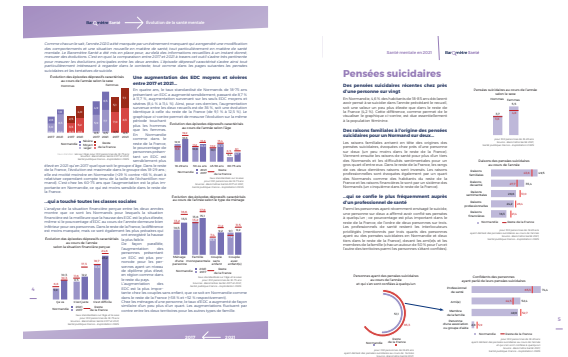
Baromètre Santé — Évolution de la santé mentale

Pensées suicidaires

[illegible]

Une augmentation des SDC moyens et sévères entre 2017 et 2021...

...qui a touché toutes les classes sociales

Des pensées suicidaires récentes chez près d'une personne sur vingt

Des raisons familiales à l'origine des pensées suicidaires pour un Normand sur deux...

...qui se confie le plus fréquemment auprès d'un professionnel de santé

Santé mentale en 2021

Baromètre Santé

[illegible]